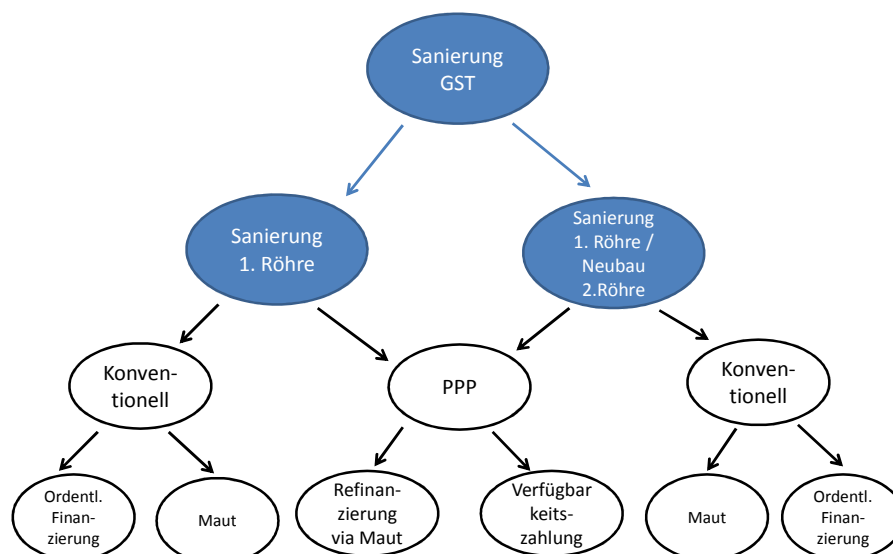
Sanierung GST

Sanierung 1. Röhre

Sanierung 1. Röhre / Neubau 2.Röhre

Konventionell

PPP

Konventionell

Ordentl. Finanzierung

Maut

Refinanzierung via Maut

Verfügbarkeitszahlung

Maut

Ordentl. Finanzierung